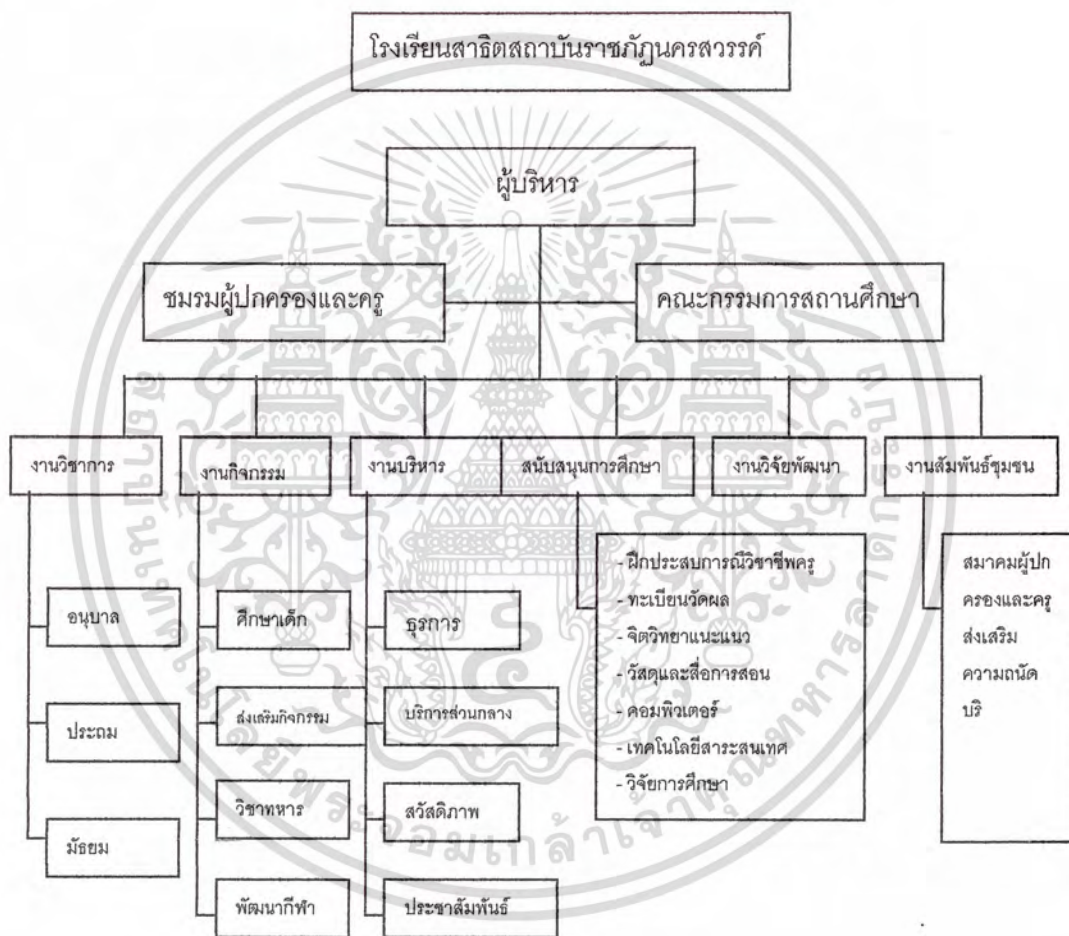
โรงเรียนสาธิตสถาบันราชภัฏนครสวรรค์

ผู้บริหาร

ชมรมผู้ปกครองและครู

คณะกรรมการสถานศึกษา

งานวิชาการ

งานกิจกรรม

งานบริหาร

สนับสนุนการศึกษา

งานวิจัยพัฒนา

งานสัมพันธ์ชุมชน

อนุบาล

ประถม

มัธยม

ศึกษาเด็ก

ส่งเสริมกิจกรรม

วิชาทหาร

พัฒนากีฬา

ธุรการ

บริการส่วนกลาง

สวัสดิภาพ

ประชาสัมพันธ์

- ฝึกประสบการณ์วิชาชีพครู
- ทะเบียนวัดผล
- จิตวิทยาแนะแนว
- วัสดุและสื่อการสอน
- คอมพิวเตอร์
- เทคโนโลยีสารสนเทศ
- วิจัยการศึกษา

สมาคมผู้ปกครองและครู
ส่งเสริมความถนัด
บริ